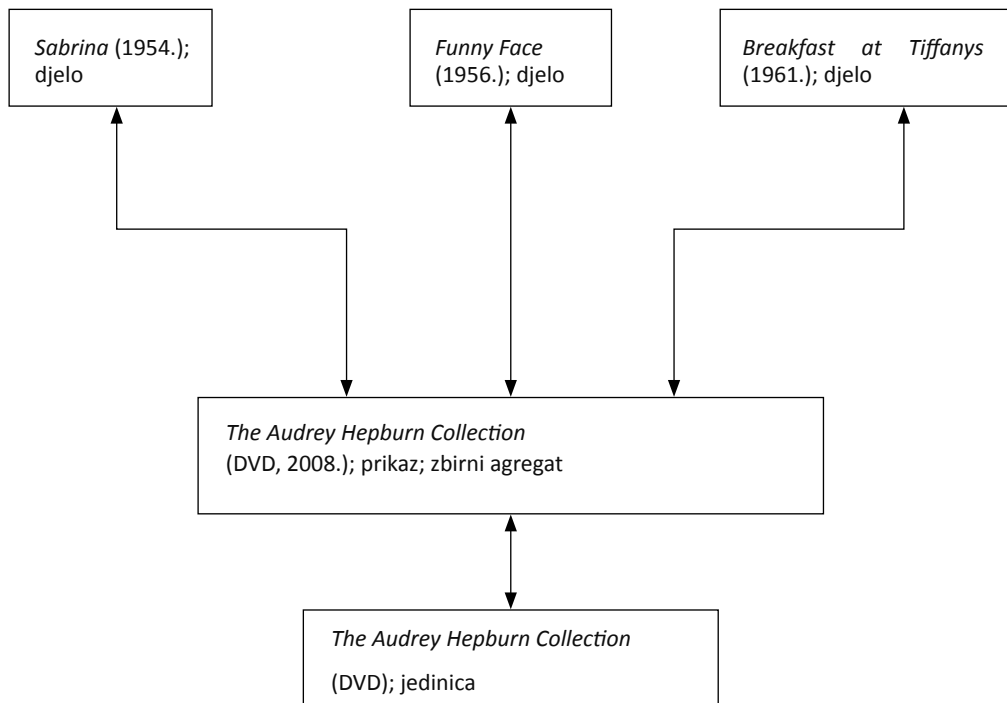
Sabrina (1954.); djelo

Funny Face (1956.); djelo

Breakfast at Tiffanys (1961.); djelo

The Audrey Hepburn Collection (DVD, 2008.); prikaz; zbirni agregat

The Audrey Hepburn Collection

(DVD); jedinica